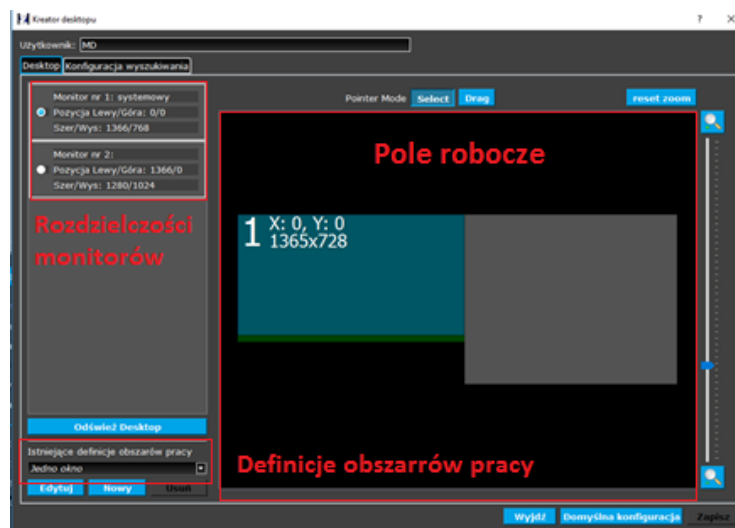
Kreator desktopu

? ×

Użytkownik: MD

Desktop | Konfiguracja wyszukiwania

Monitor nr 1: systemowy
Pozycja Lewy/Góra: 0/0
Szer/Wys: 1366/768

Monitor nr 2:
Pozycja Lewy/Góra: 1366/0
Szer/Wys: 1280/1024

Rozdzielczości monitorów

Pointer Mode Select Drag

reset zoom

Pole robocze

1 X: 0, Y: 0
1365x728

Definicje obszarrów pracy

Odśwież Desktop

Istniejące definicje obszarów pracy

Jedno okno

Edytuj Nowy Usuń

Wyjdź Domyślna konfiguracja Zapisz